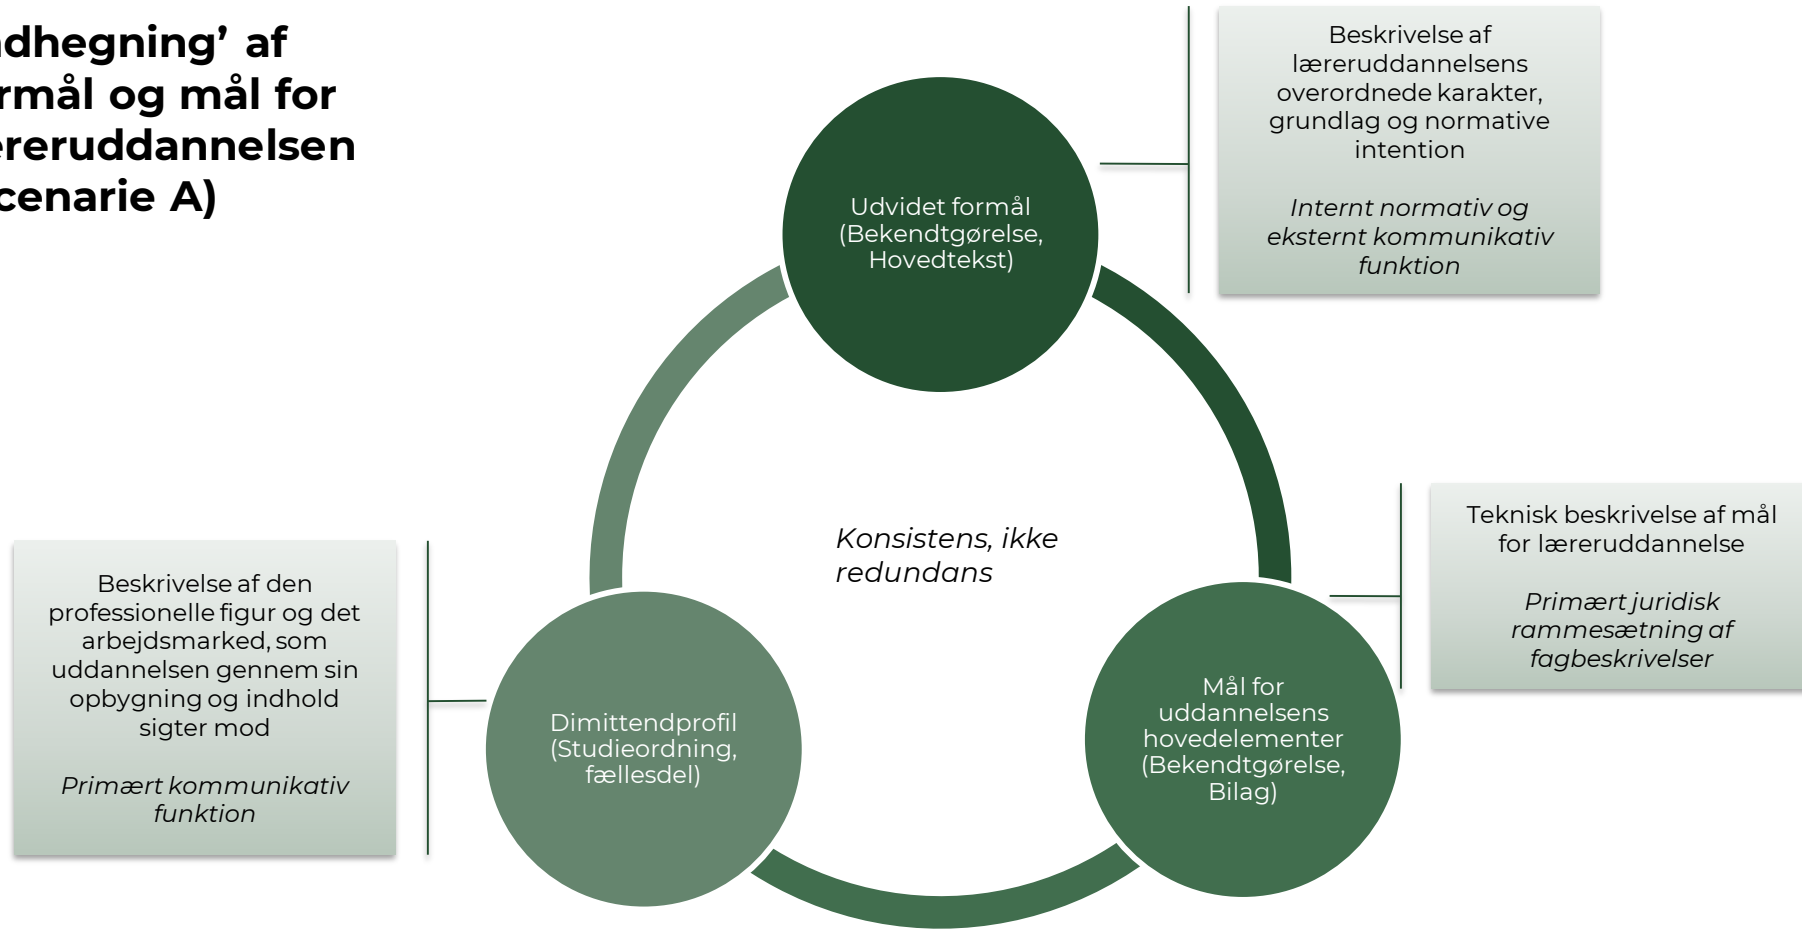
dhegning' af
rmål og mål for
ereruddannelsen
cenarie A)

Udvidet formål (Bekendtgørelse, Hovedtekst)

Beskrivelse af læreruddannelsens overordnede karakter, grundlag og normative intention

*Internt normativ og eksternt kommunikativ funktion*

*Konsistens, ikke redundans*

Teknisk beskrivelse af mål for læreruddannelse

*Primært juridisk rammesætning af fagbeskrivelser*

Beskrivelse af den professionelle figur og det arbejdsmarked, som uddannelsen gennem sin opbygning og indhold sigter mod

*Primært kommunikativ funktion*

Dimittendprofil (Studieordning, fællesdel)

Mål for uddannelsens hovedelementer (Bekendtgørelse, Bilag)